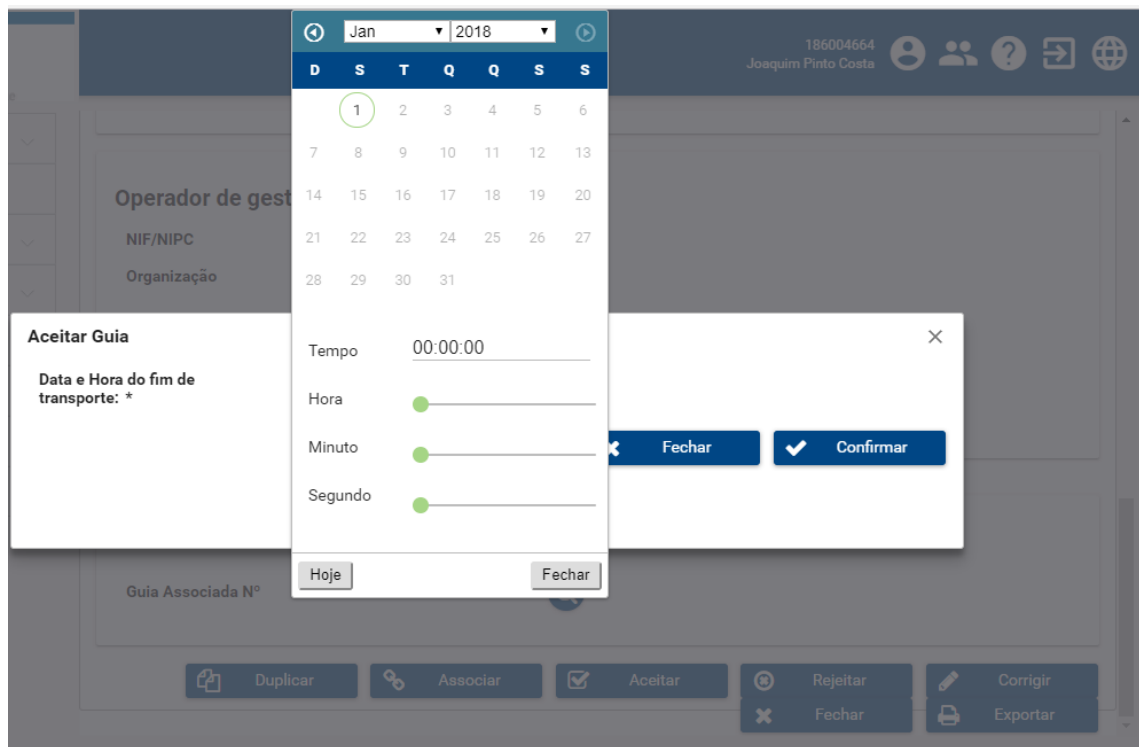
186004664
Joaquim Pinto Costa

Jan 2018

| D | S | T | Q | Q | S | S |
|---|---|---|---|---|---|---|
| | 1 | 2 | 3 | 4 | 5 | 6 |
| 7 | 8 | 9 | 10 | 11 | 12 | 13 |
| 14 | 15 | 16 | 17 | 18 | 19 | 20 |
| 21 | 22 | 23 | 24 | 25 | 26 | 27 |
| 28 | 29 | 30 | 31 | | | |

Tempo 00:00:00
Hora
Minuto
Segundo

Hoje
Fechar

Operador de gest
NIF/NIPC
Organização

Aceitar Guia
Data e Hora do fim de transporte: *

Fechar
Confirmar

Guia Associada Nº

Duplicar
Associar
Aceitar
Rejeitar
Corrigir
Fechar
Exportar